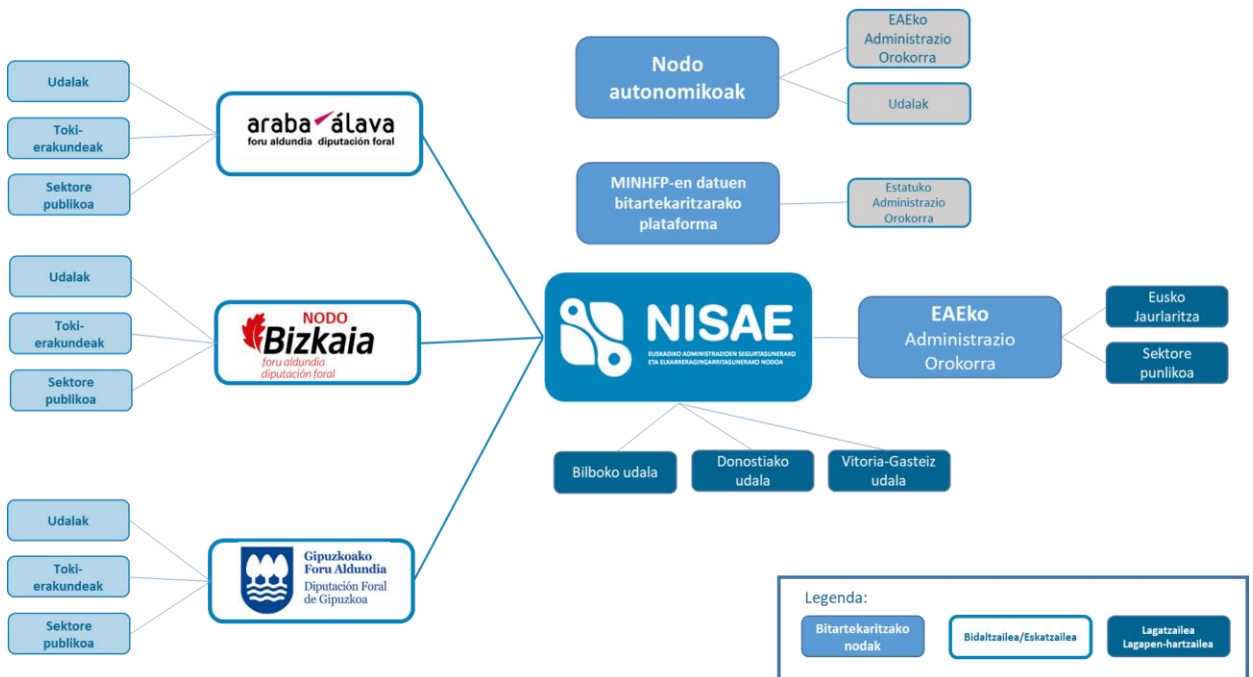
Udalak

Toki-erakundeak

Sektore publikoa

araba álava
foru aldundia diputación foral

Udalak

Toki-erakundeak

Sektore publikoa

NODO
Bizkaia
foru aldundia
diputación foral

Udalak

Toki-erakundeak

Sektore publikoa

Gipuzkoako
Foru Aldundia
Diputación Foral
de Gipuzkoa

Nodo autonomikoak

EAEko Administrazio Orokorra

Udalak

MINHFP-en datuen bitartekaritzarako plataforma

Estatuko Administrazio Orokorra

NISAE
EUSKADIKO ADMINISTRAZIOEN SEGURTASUNERAKO ETA ELKARRERAGINGARRITASUNERAKO NODOA

EAEko Administrazio Orokorra

Eusko Jaurlaritza

Sektore punlikoa

Bilboko udala

Donostiako udala

Vitoria-Gasteiz udala

Legenda:

Bitartekaritzako nodak

Bidaltzailea/Eskatzailea

Lagatzailea
Lagapen-hartzailea